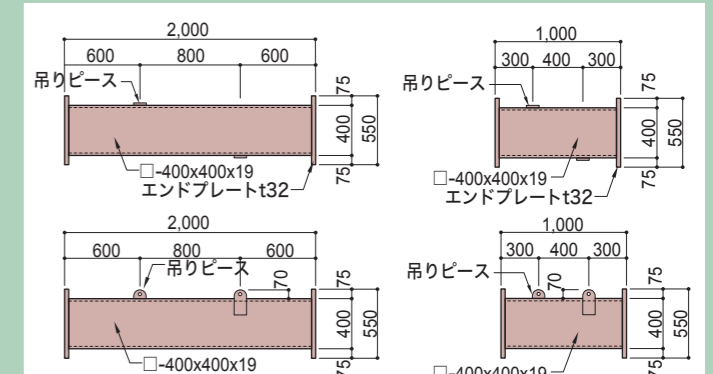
2,000
600 800 600
吊りピース
75
400
550
75
□-400x400x19
エンドプレートt32

1,000
300 400 300
吊りピース
75
400
550
75
□-400x400x19
エンドプレートt32

2,000
600 800 600
吊りピース
70
75
400
550
75
□-400x400x19

1,000
300 400 300
吊りピース
70
75
400
550
75
□-400x400x19